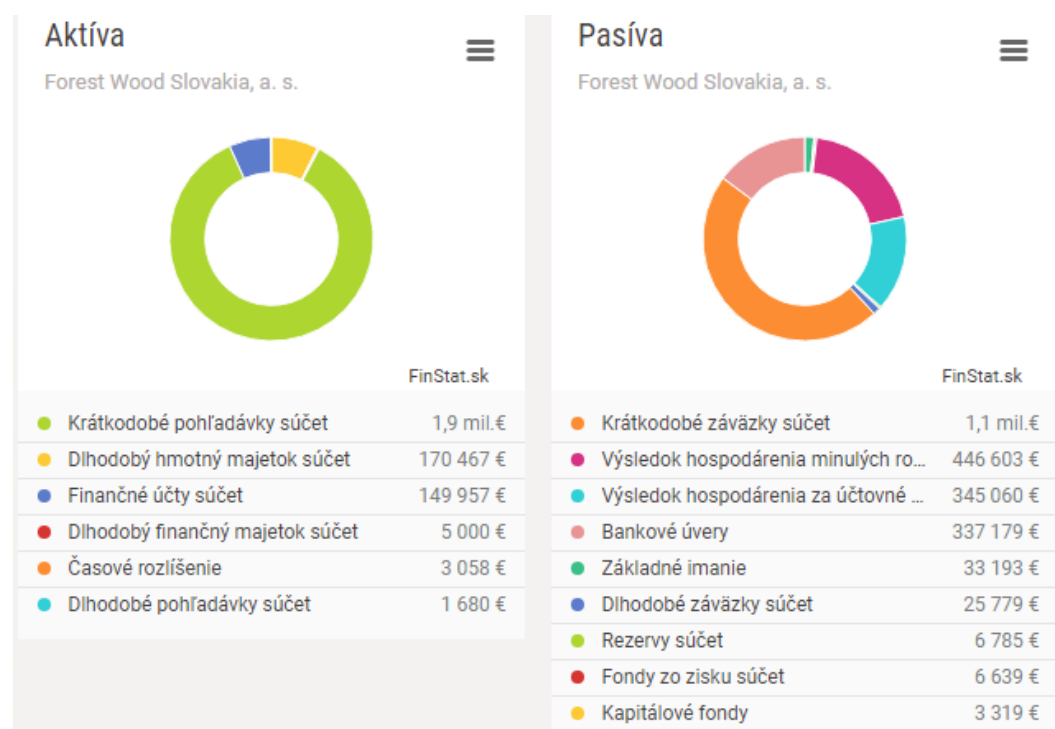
Aktíva

Forest Wood Slovakia, a. s.

FinStat.sk

| | |
|---|---|
| Krátkodobé pohľadávky súčet | 1,9 mil.€ |
| Dlhodobý hmotný majetok súčet | 170 467 € |
| Finančné účty súčet | 149 957 € |
| Dlhodobý finančný majetok súčet | 5 000 € |
| Časové rozlíšenie | 3 058 € |
| Dlhodobé pohľadávky súčet | 1 680 € |

Pasíva

Forest Wood Slovakia, a. s.

FinStat.sk

| | |
|---|---|
| Krátkodobé záväzky súčet | 1,1 mil.€ |
| Výsledok hospodárenia minulých ro... | 446 603 € |
| Výsledok hospodárenia za účtovné ... | 345 060 € |
| Bankové úvery | 337 179 € |
| Základné imanie | 33 193 € |
| Dlhodobé záväzky súčet | 25 779 € |
| Rezervy súčet | 6 785 € |
| Fondy zo zisku súčet | 6 639 € |
| Kapitálové fondy | 3 319 € |